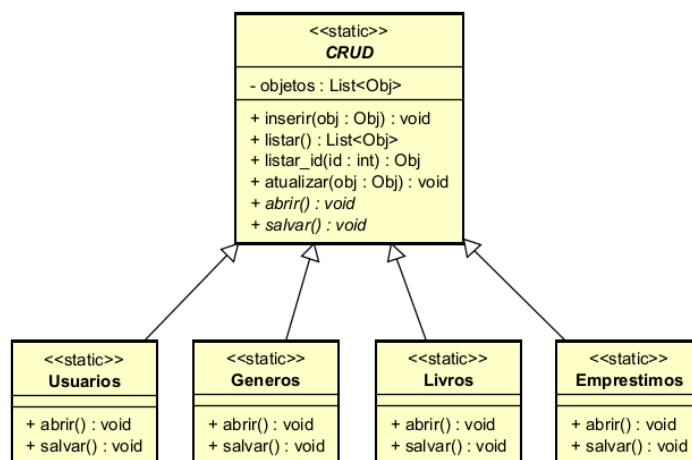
<<static>>
CRUD

- objetos : List<Obj>

+ inserir(obj : Obj) : void
+ listar() : List<Obj>
+ listar_id(id : int) : Obj
+ atualizar(obj : Obj) : void
+ abrir() : void
+ salvar() : void

<<static>>
Usuarios

+ abrir() : void
+ salvar() : void

<<static>>
Generos

+ abrir() : void
+ salvar() : void

<<static>>
Livros

+ abrir() : void
+ salvar() : void

<<static>>
Emprestimos

+ abrir() : void
+ salvar() : void